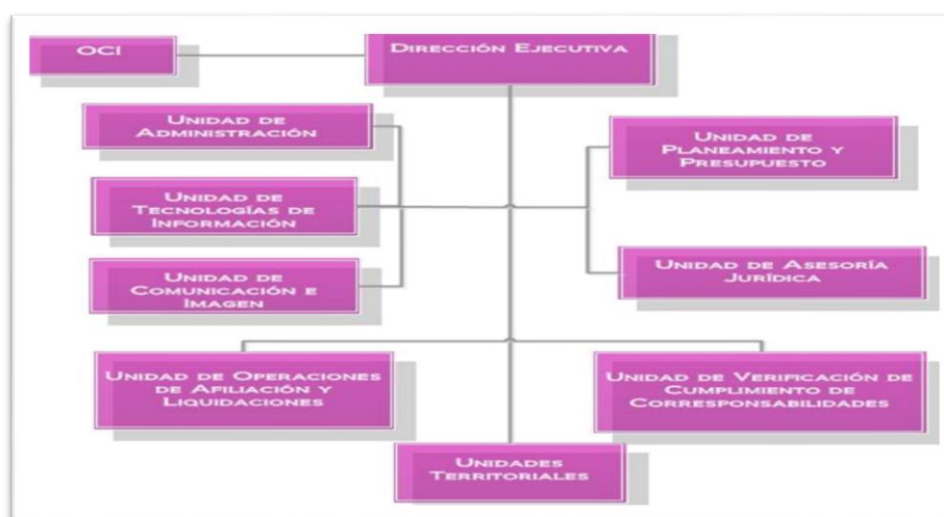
OCI

Dirección Ejecutiva

Unidad de Administración

Unidad de Tecnologías de Información

Unidad de Comunicación e Imagen

Unidad de Planeamiento y Presupuesto

Unidad de Asesoría Jurídica

Unidad de Operaciones de Afiliación y Liquidaciones

Unidad de Verificación de Cumplimiento de Corresponsabilidades

Unidades Territoriales